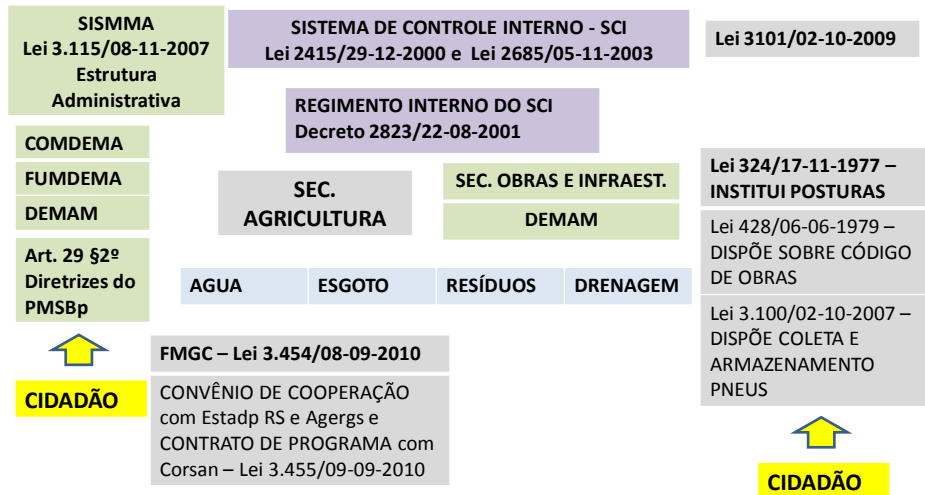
SISMMA
Lei 3.115/08-11-2007
Estrutura
Administrativa

SISTEMA DE CONTROLE INTERNO - SCI
Lei 2415/29-12-2000 e Lei 2685/05-11-2003

Lei 3101/02-10-2009

REGIMENTO INTERNO DO SCI
Decreto 2823/22-08-2001

COMDEMA

FUMDEMA

DEMAM

Art. 29 §2º
Diretrizes do
PMSBp

SEC.
AGRICULTURA

SEC. OBRAS E INFRAEST.

DEMAM

Lei 324/17-11-1977 –
INSTITUI POSTURAS

Lei 428/06-06-1979 –
DISPÕE SOBRE CÓDIGO
DE OBRAS

Lei 3.100/02-10-2007 –
DISPÕE COLETA E
ARMAZENAMENTO
PNEUS

| AGUA | ESGOTO | RESÍDUOS | DRENAGEM |
|---|---|---|---|

FMGC – Lei 3.454/08-09-2010

CONVÊNIO DE COOPERAÇÃO
com Estadp RS e Agergs e
CONTRATO DE PROGRAMA com
Corsan – Lei 3.455/09-09-2010

CIDADÃO

CIDADÃO